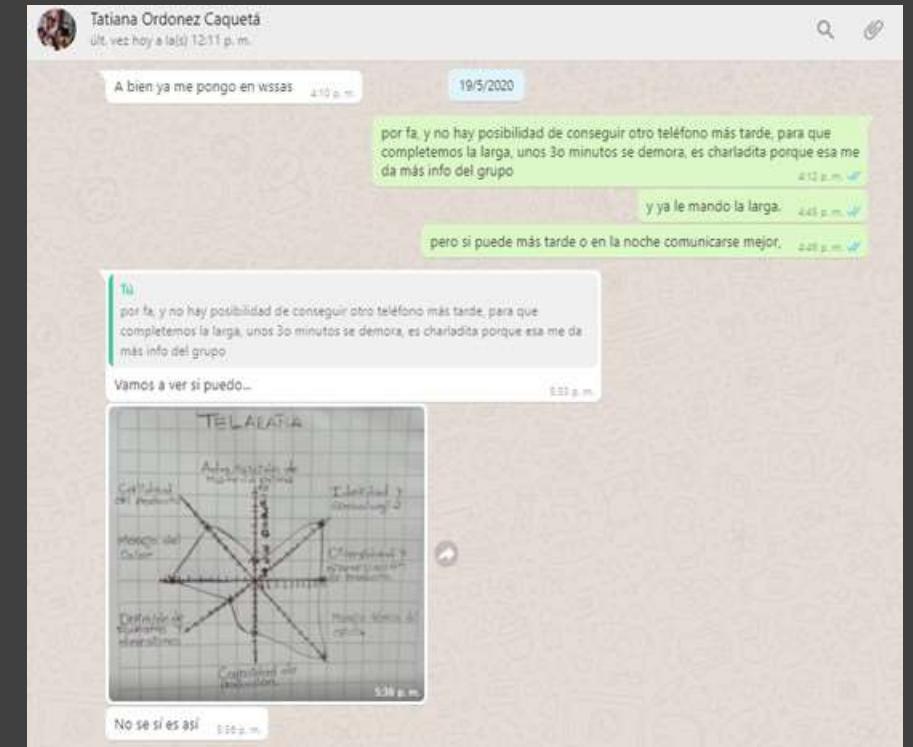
Tatiana Ordonez Caquetá
últ. vez hoy a la(s) 12:11 p. m.

A bien ya me pongo en wssas 4:10 p. m.

19/5/2020

por fa, y no hay posibilidad de conseguir otro teléfono más tarde, para que completemos la larga, unos 3o minutos se demora, es charladita porque esa me da más info del grupo 4:12 p. m.

y ya le mando la larga. 4:45 p. m.

pero si puede más tarde o en la noche comunicarse mejor, 4:46 p. m.

Tú
por fa, y no hay posibilidad de conseguir otro teléfono más tarde, para que completemos la larga, unos 3o minutos se demora, es charladita porque esa me da más info del grupo

Vamos a ver si puedo... 5:33 p. m.

TELARAÑA
Adquisición de materia prima
Identidad y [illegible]
Calidad del producto
Manejo del Dolor
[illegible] y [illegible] de producto
Definición de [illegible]
Manejo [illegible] del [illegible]
Cantidad de producción
5:38 p. m.

No se si es así 5:38 p. m.